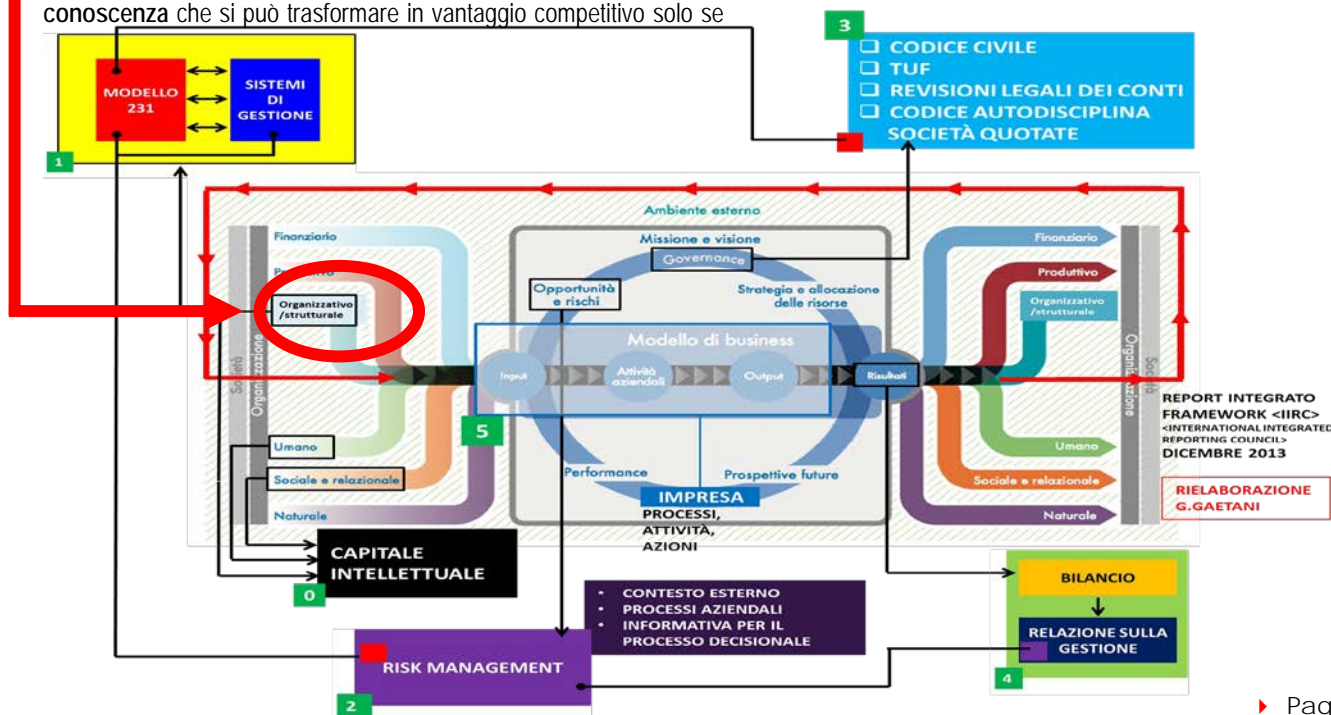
**conoscenza** che si può trasformare in vantaggio competitivo solo se

MODELLO 231

SISTEMI DI GESTIONE

1

3

❑ CODICE CIVILE
❑ TUF
❑ REVISIONI LEGALI DEI CONTI
❑ CODICE AUTODISCIPLINA SOCIETÀ QUOTATE

Ambiente esterno

Finanziario

Produttivo

Organizzativo /strutturale

Società

Organizzazione

Missione e visione

Governance

Opportunità e rischi

Strategia e allocazione delle risorse

Modello di business

Input

Attività aziendali

Output

Risultati

Finanziario

Produttivo

Organizzativo /strutturale

Organizzazione

Società

Umano

Sociale e relazionale

Naturale

5

Performance

Prospettive future

IMPRESA

PROCESSI, ATTIVITÀ, AZIONI

Umano

Sociale e relazionale

Naturale

REPORT INTEGRATO FRAMEWORK <IIRC> <INTERNATIONAL INTEGRATED REPORTING COUNCIL> DICEMBRE 2013

RIELABORAZIONE G.GAETANI

CAPITALE INTELLETTUALE

0

• CONTESTO ESTERNO
• PROCESSI AZIENDALI
• INFORMATIVA PER IL PROCESSO DECISIONALE

BILANCIO

RELAZIONE SULLA GESTIONE

4

RISK MANAGEMENT

2

Pag